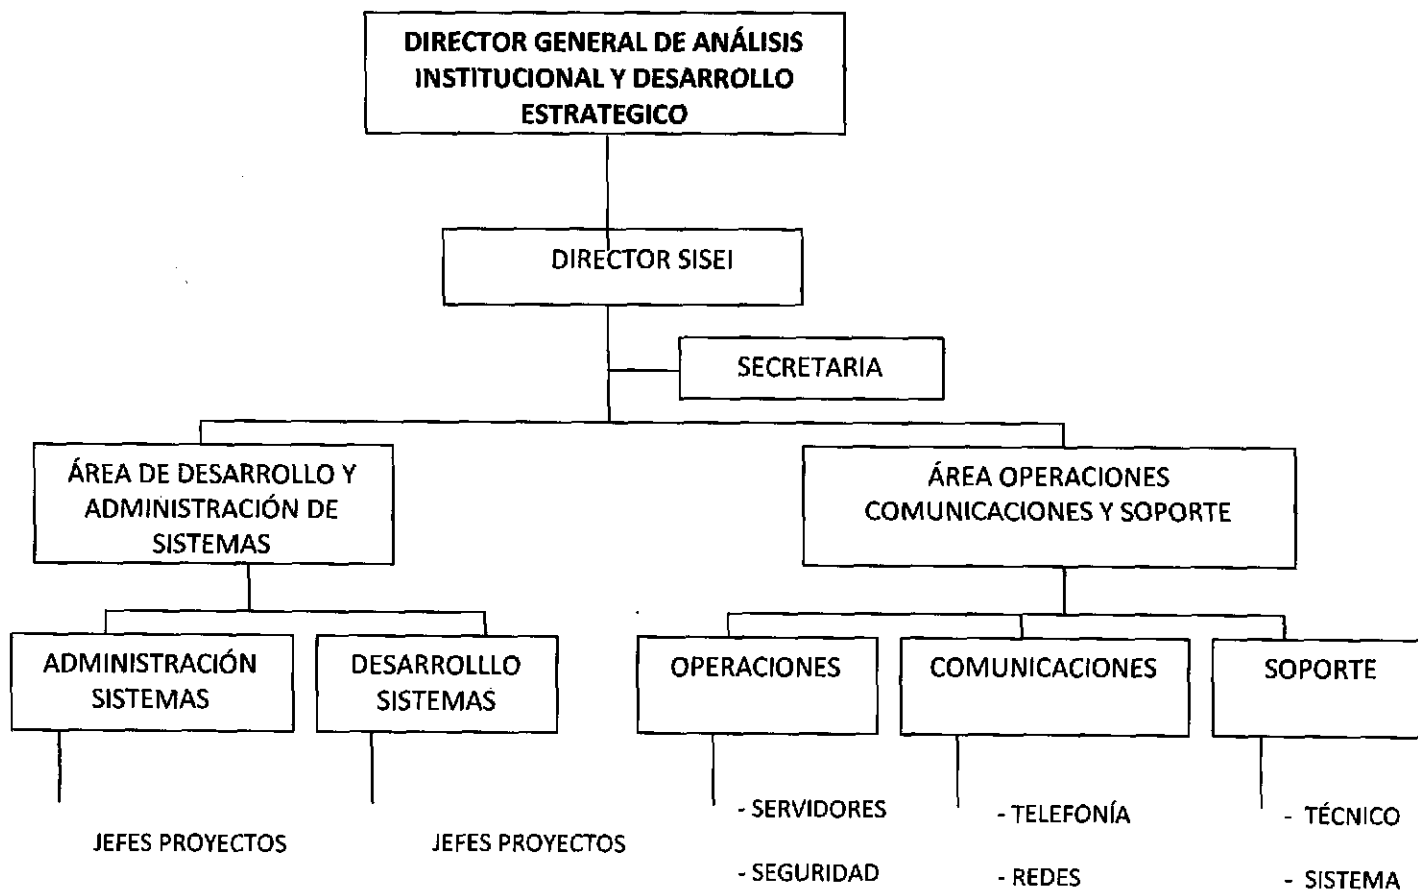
DIRECTOR GENERAL DE ANÁLISIS INSTITUCIONAL Y DESARROLLO ESTRATEGICO

DIRECTOR SISEI

SECRETARIA

ÁREA DE DESARROLLO Y ADMINISTRACIÓN DE SISTEMAS

ÁREA OPERACIONES COMUNICACIONES Y SOPORTE

ADMINISTRACIÓN SISTEMAS

JEFES PROYECTOS

DESARROLLLO SISTEMAS

JEFES PROYECTOS

OPERACIONES

- SERVIDORES

- SEGURIDAD

COMUNICACIONES

- TELEFONÍA

- REDES

SOPORTE

- TÉCNICO

- SISTEMA